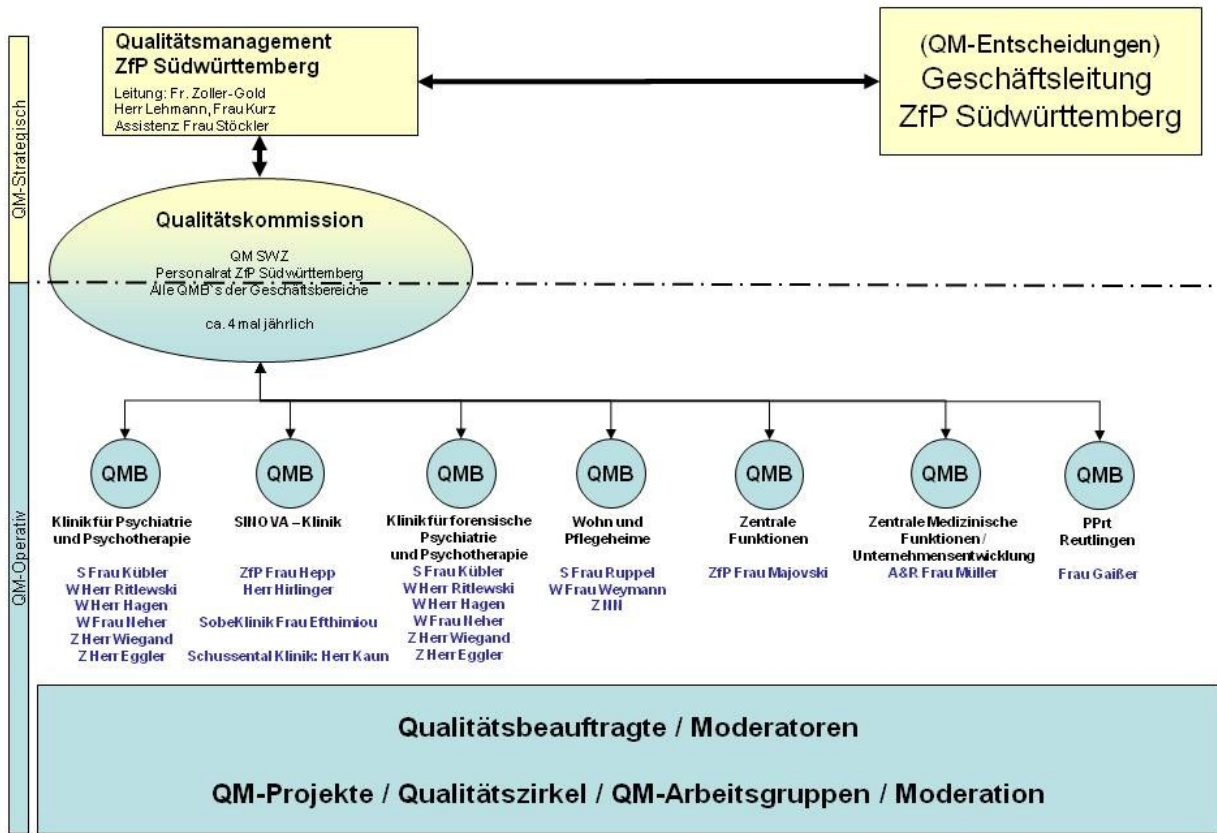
QM-Strategisch

Qualitätsmanagement
ZfP Südwürttemberg
Leitung: Fr. Zoller-Gold
Herr Lehmann, Frau Kurz
Assistenz Frau Stöckler

(QM-Entscheidungen)
Geschäftsleitung
ZfP Südwürttemberg

Qualitätskommission
QM SWZ
Personalrat ZfP Südwürttemberg
Alle QMB´s der Geschäftsbereiche
ca. 4 mal jährlich

QM-Operativ

QMB
Klinik für Psychiatrie und Psychotherapie
S Frau Kübler
W Herr Ritlewski
W Herr Hagen
W Frau Neher
Z Herr Wiegand
Z Herr Eggler

QMB
SINOVA – Klinik
ZfP Frau Hepp
Herr Hirlinger
Sobe Klinik Frau Efthimiou
Schussental Klinik: Herr Kaun

QMB
Klinik für forensische Psychiatrie und Psychotherapie
S Frau Kübler
W Herr Ritlewski
W Herr Hagen
W Frau Neher
Z Herr Wiegand
Z Herr Eggler

QMB
Wohn und Pflegeheime
S Frau Ruppel
W Frau Weymann
Z NN

QMB
Zentrale Funktionen
ZfP Frau Majovski

QMB
Zentrale Medizinische Funktionen / Unternehmensentwicklung
A&R Frau Müller

QMB
PPrt Reutlingen
Frau Gaißer

Qualitätsbeauftragte / Moderatoren

QM-Projekte / Qualitätszirkel / QM-Arbeitsgruppen / Moderation